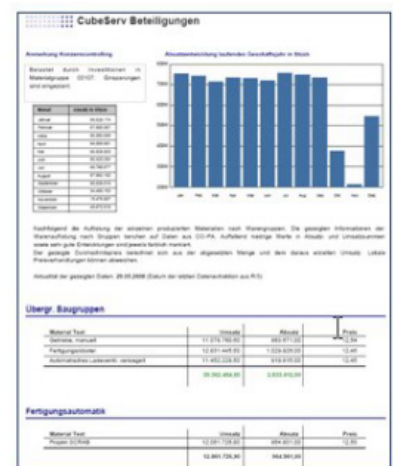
CubeServ Beteiligungen

Anmerkung Konzerncontrolling

Absatzentwicklung laufendes Geschäftsjahr in Stück

Beeinflusst durch Investitionen in Materialgruppe 00107 Einsparungen sind eingeplant.

| Monat | Umsatz in Stück |
|---|---|
| Januar | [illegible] |
| Februar | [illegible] |
| März | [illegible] |
| April | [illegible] |
| Mai | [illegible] |
| Juni | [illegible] |
| Juli | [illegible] |
| August | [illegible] |
| September | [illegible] |
| Oktober | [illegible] |
| November | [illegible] |
| Dezember | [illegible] |

Jan Feb Mär Apr Mai Jun Jul Aug Sep Okt Nov Dez

Nachfolgend die Auflistung der einzelnen produzierten Materialien nach Warengruppen. Die gezeigten Informationen der Warenauflistung nach Gruppen beruhen auf Daten aus CO-PA. Auffallend niedrige Werte in Absatz- und Umsatzsummen sowie sehr gute Entwicklungen sind jeweils farblich markiert.

Die gezeigten Durchschnittspreise berechnen sich aus der abgesetzten Menge und dem daraus erzielten Umsatz. Lokale Preisschwankungen können abweichen.

Aktualität der gezeigten Daten: 29.05.2008 (Datum der letzten Datenextraktion aus R/3)

Übergr. Baugruppen

| Material Text | Umsatz | Absatz | Preis |
|---|---|---|---|
| Getriebe, manuell | 11.579.760,60 | 883.977,00 | 12,84 |
| Fertigungsroboter | 12.831.445,50 | 1.029.829,00 | 12,46 |
| Automatisches Lederzeit. versiegelt | 11.452.228,80 | 919.615,00 | 12,45 |
| | 35.362.464,90 | 2.833.410,00 | |

Fertigungsautomatik

| Material Text | Umsatz | Absatz | Preis |
|---|---|---|---|
| Projekt SCRAB | 12.081.729,80 | 964.501,00 | 12,53 |
| | 12.081.729,80 | 964.501,00 | |